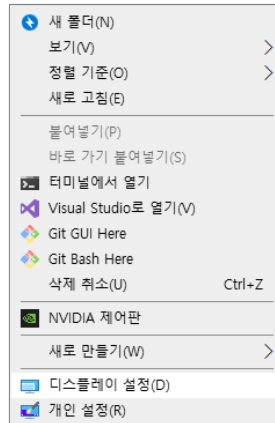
새 폴더(N)
보기(V)
정렬 기준(O)
새로 고침(E)
붙여넣기(P)
바로 가기 붙여넣기(S)
터미널에서 열기
Visual Studio로 열기(V)
Git GUI Here
Git Bash Here
삭제 취소(U) Ctrl+Z
NVIDIA 제어판
새로 만들기(W)
디스플레이 설정(D)
개인 설정(R)